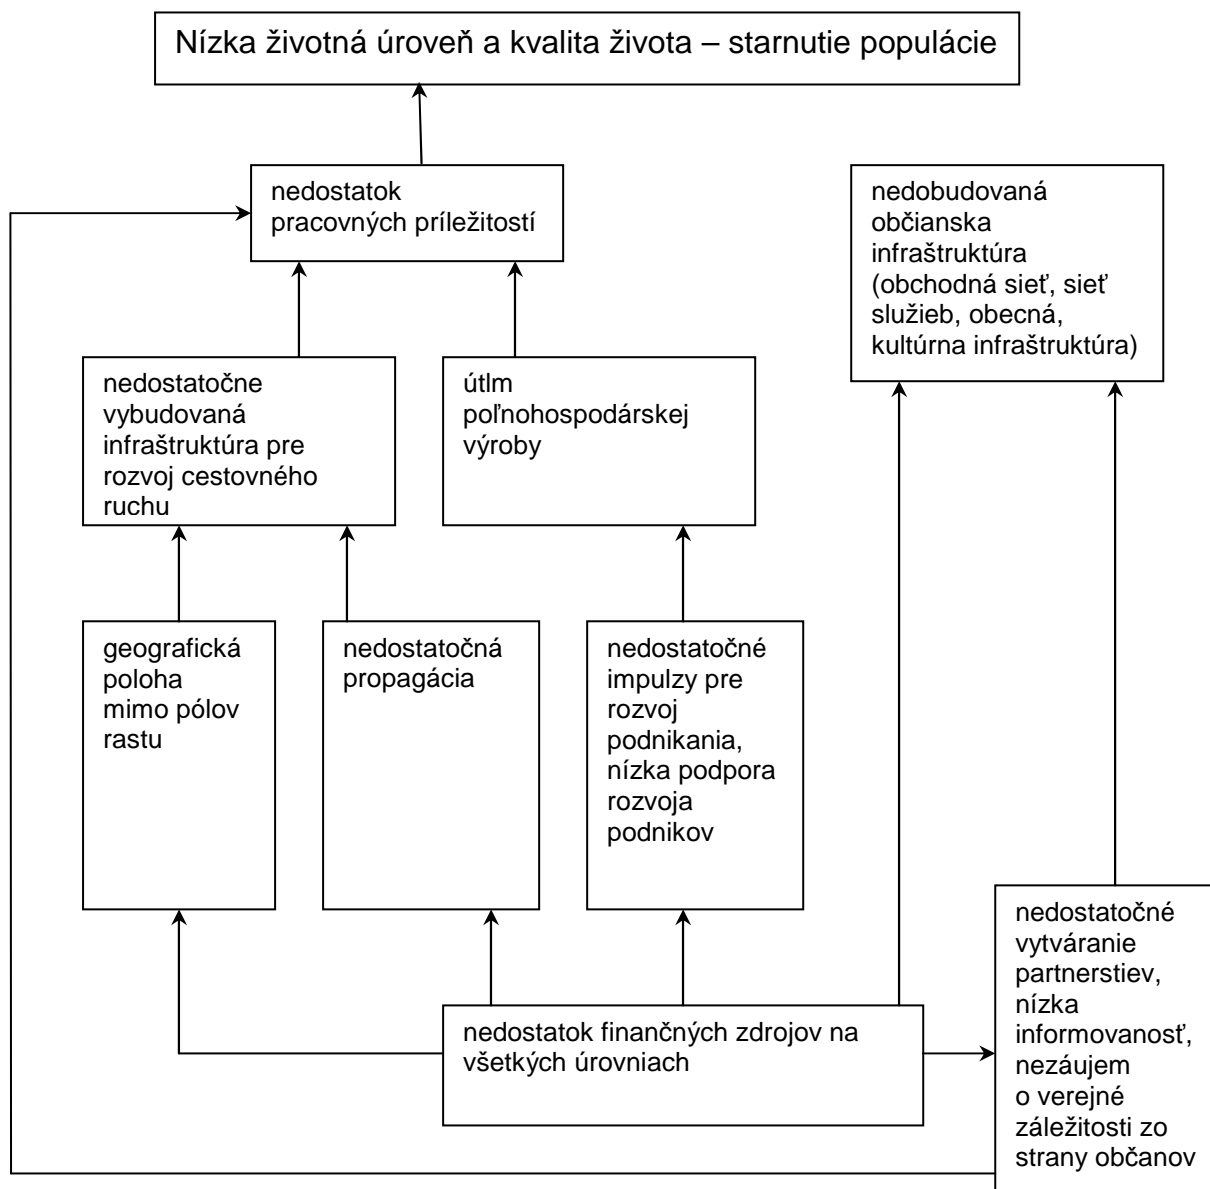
Nízka životná úroveň a kvalita života – starnutie populácie

nedostatok pracovných príležitostí

nedobudovaná občianska infraštruktúra (obchodná sieť, sieť služieb, obecná, kultúrna infraštruktúra)

nedostatočne vybudovaná infraštruktúra pre rozvoj cestovného ruchu

útlm poľnohospodárskej výroby

geografická poloha mimo pólov rastu

nedostatočná propagácia

nedostatočné impulzy pre rozvoj podnikania, nízka podpora rozvoja podnikov

nedostatočné vytváranie partnerstiev, nízka informovanosť, nezáujem o verejné záležitosti zo strany občanov

nedostatok finančných zdrojov na všetkých úrovniach